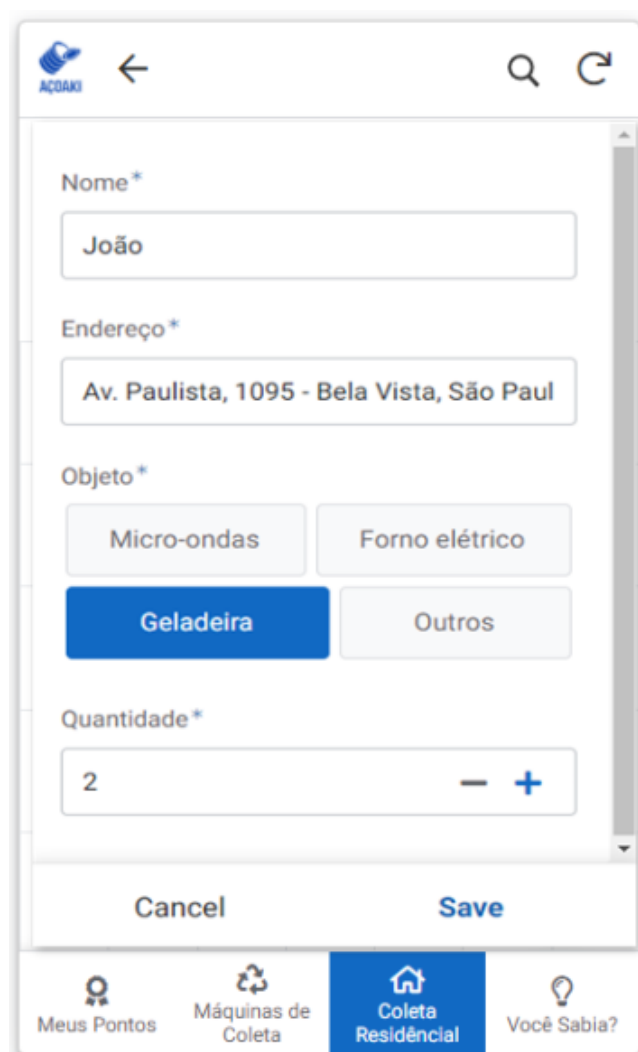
AÇOAKI

Nome*

João

Endereço*

Av. Paulista, 1095 - Bela Vista, São Paul

Objeto*

Micro-ondas

Forno elétrico

Geladeira

Outros

Quantidade*

2

Cancel

Save

Meus Pontos

Máquinas de Coleta

Coleta Residêncial

Você Sabia?